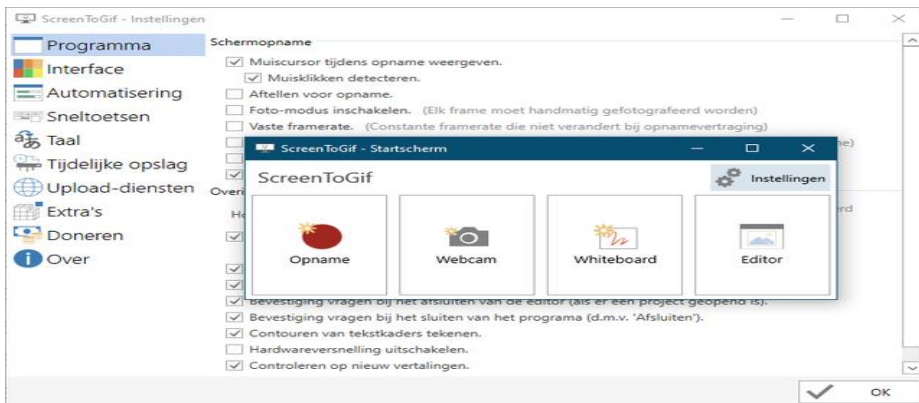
ScreenToGif - Instellingen

Programma
Interface
Automatisering
Sneltoetsen
Taal
Tijdelijke opslag
Upload-diensten
Extra's
Doneren
Over

Schermopname
Muiscursor tijdens opname weergeven.
Muisklikken detecteren.
Aftellen voor opname.
Foto-modus inschakelen. (Elk frame moet handmatig gefotografeerd worden)
Vaste framerate. (Constante framerate die niet verandert bij opnamevertraging)
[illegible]e)
Over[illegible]
Ho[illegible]
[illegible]rd
Bevestiging vragen bij het afsluiten van de editor (als er een project geopend is).
Bevestiging vragen bij het sluiten van het programa (d.m.v. 'Afsluiten').
Contouren van tekstkaders tekenen.
Hardwareversnelling uitschakelen.
Controleren op nieuw vertalingen.

ScreenToGif - Startscherm
ScreenToGif
Instellingen
Opname
Webcam
Whiteboard
Editor

OK